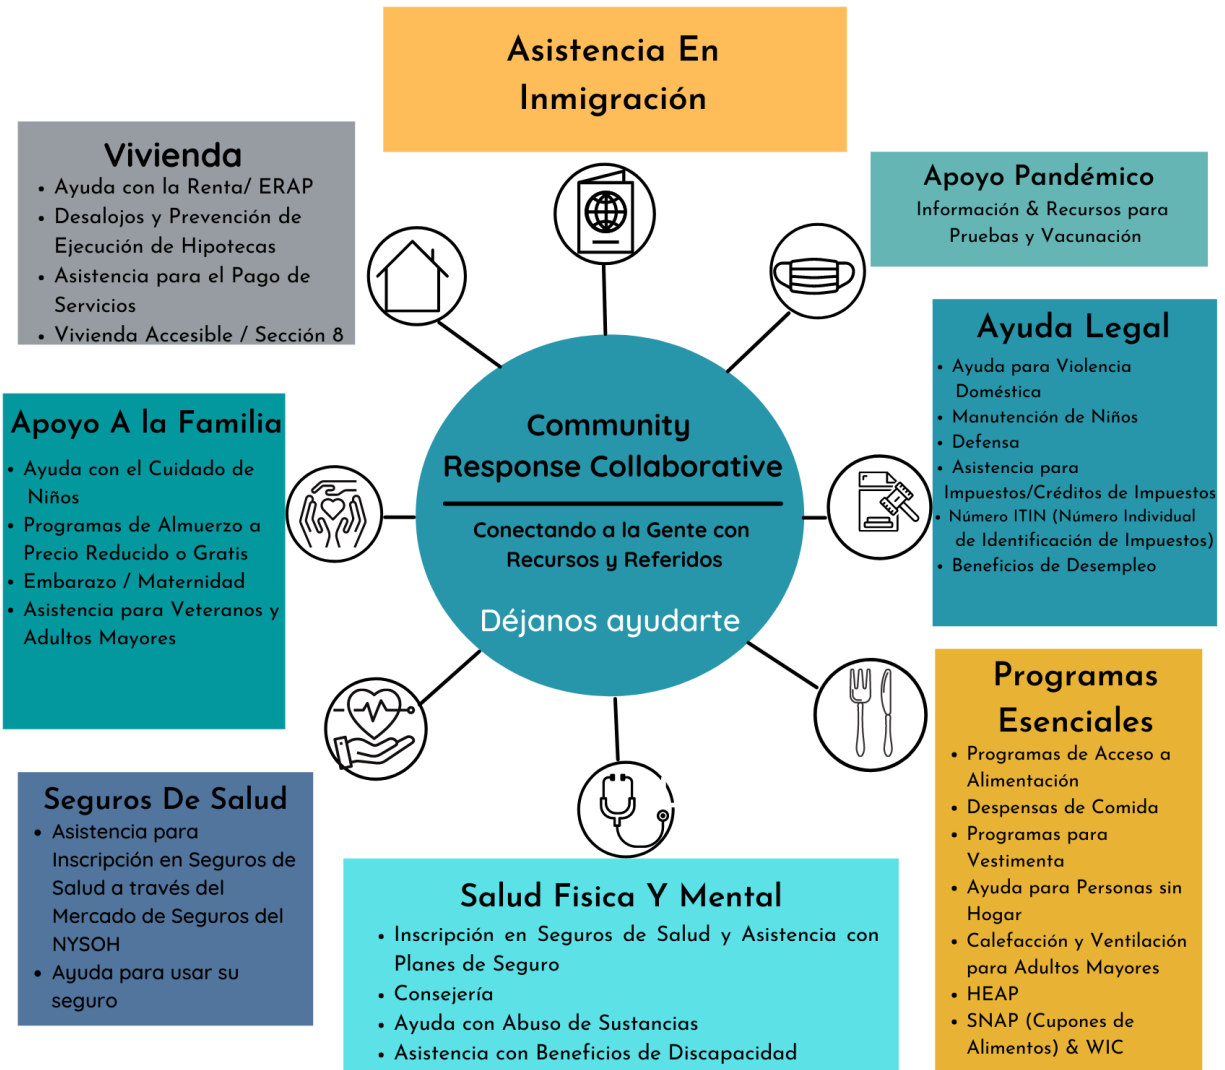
Asistencia En Inmigración

Vivienda
- Ayuda con la Renta/ ERAP
- Desalojos y Prevención de Ejecución de Hipotecas
- Asistencia para el Pago de Servicios
- Vivienda Accesible / Sección 8

Apoyo Pandémico
Información & Recursos para Pruebas y Vacunación

Ayuda Legal
- Ayuda para Violencia Doméstica
- Manutención de Niños
- Defensa
- Asistencia para Impuestos/Créditos de Impuestos
- Número ITIN (Número Individual de Identificación de Impuestos)
- Beneficios de Desempleo

Apoyo A la Familia
- Ayuda con el Cuidado de Niños
- Programas de Almuerzo a Precio Reducido o Gratis
- Embarazo / Maternidad
- Asistencia para Veteranos y Adultos Mayores

Community Response Collaborative

Conectando a la Gente con Recursos y Referidos

Déjanos ayudarte

Programas Esenciales
- Programas de Acceso a Alimentación
- Despensas de Comida
- Programas para Vestimenta
- Ayuda para Personas sin Hogar
- Calefacción y Ventilación para Adultos Mayores
- HEAP
- SNAP (Cupones de Alimentos) & WIC

Seguros De Salud
- Asistencia para Inscripción en Seguros de Salud a través del Mercado de Seguros del NYSOH
- Ayuda para usar su seguro

Salud Fisica Y Mental
- Inscripción en Seguros de Salud y Asistencia con Planes de Seguro
- Consejería
- Ayuda con Abuso de Sustancias
- Asistencia con Beneficios de Discapacidad